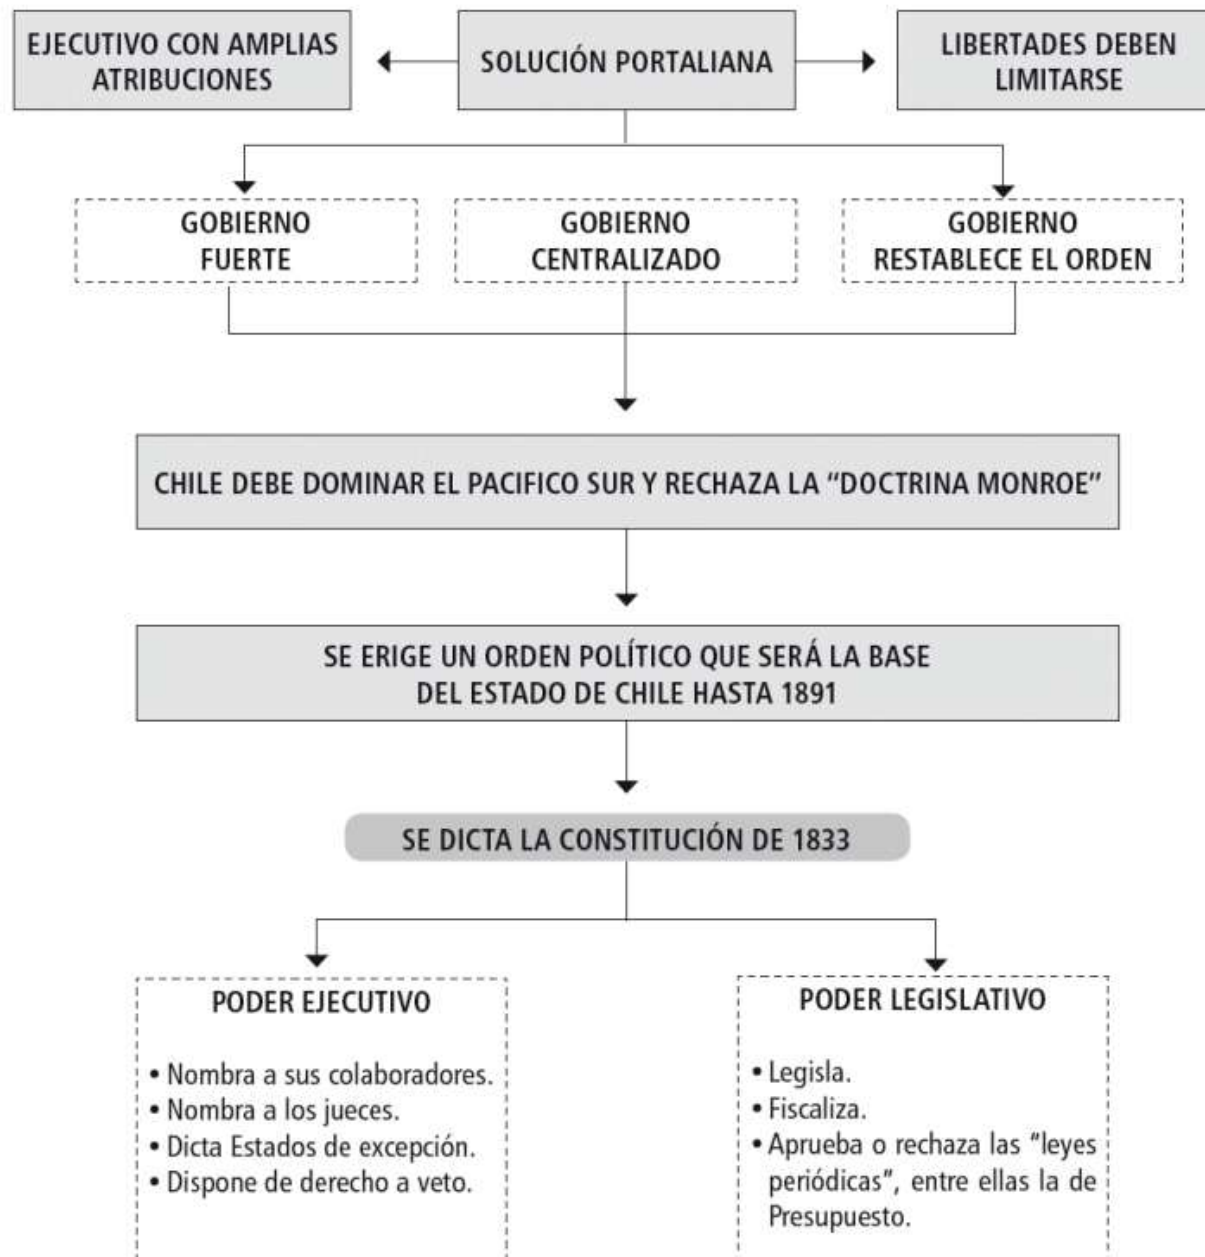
EJECUTIVO CON AMPLIAS ATRIBUCIONES

SOLUCIÓN PORTALIANA

LIBERTADES DEBEN LIMITARSE

GOBIERNO FUERTE

GOBIERNO CENTRALIZADO

GOBIERNO RESTABLECE EL ORDEN

CHILE DEBE DOMINAR EL PACIFICO SUR Y RECHAZA LA "DOCTRINA MONROE"

SE ERIGE UN ORDEN POLÍTICO QUE SERÁ LA BASE DEL ESTADO DE CHILE HASTA 1891

SE DICTA LA CONSTITUCIÓN DE 1833

PODER EJECUTIVO

• Nombra a sus colaboradores.
• Nombra a los jueces.
• Dicta Estados de excepción.
• Dispone de derecho a veto.

PODER LEGISLATIVO

• Legisla.
• Fiscaliza.
• Aprueba o rechaza las "leyes periódicas", entre ellas la de Presupuesto.